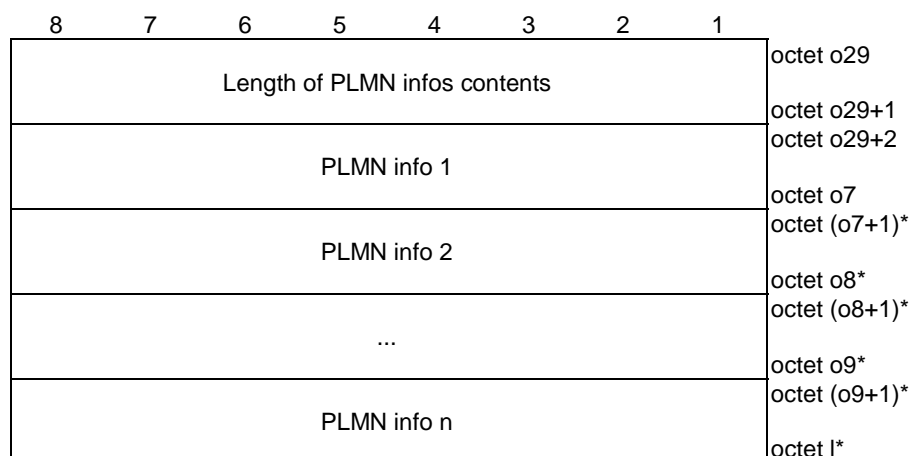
| 8 | 7 | 6 | 5 | 4 | 3 | 2 | 1 | |
|---|---|---|---|---|---|---|---|---|
| Length of PLMN infos contents | | | | | | | | octet o29<br>octet o29+1 |
| PLMN info 1 | | | | | | | | octet o29+2<br>octet o7 |
| PLMN info 2 | | | | | | | | octet (o7+1)*<br>octet o8* |
| ... | | | | | | | | octet (o8+1)*<br>octet o9* |
| PLMN info n | | | | | | | | octet (o9+1)*<br>octet l* |